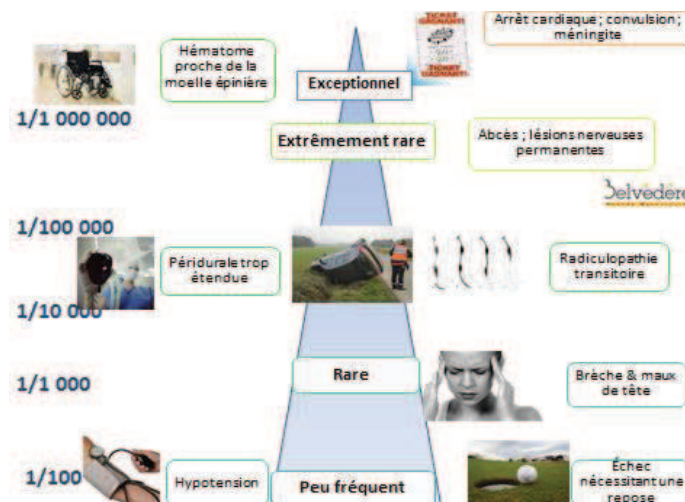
TICKET GAGNANT

Arrêt cardiaque ; convulsion ; méningite

Hématome proche de la moelle épinière

Exceptionnel

1/1 000 000

Extrêmement rare

Abcès ; lésions nerveuses permanentes

Belvedere

1/100 000

Péridurale trop étendue

Radiculopathie transitoire

1/10 000

1/1 000

Rare

Brèche & maux de tête

1/100

Hypotension

Peu fréquent

Échec nécessitant une repose